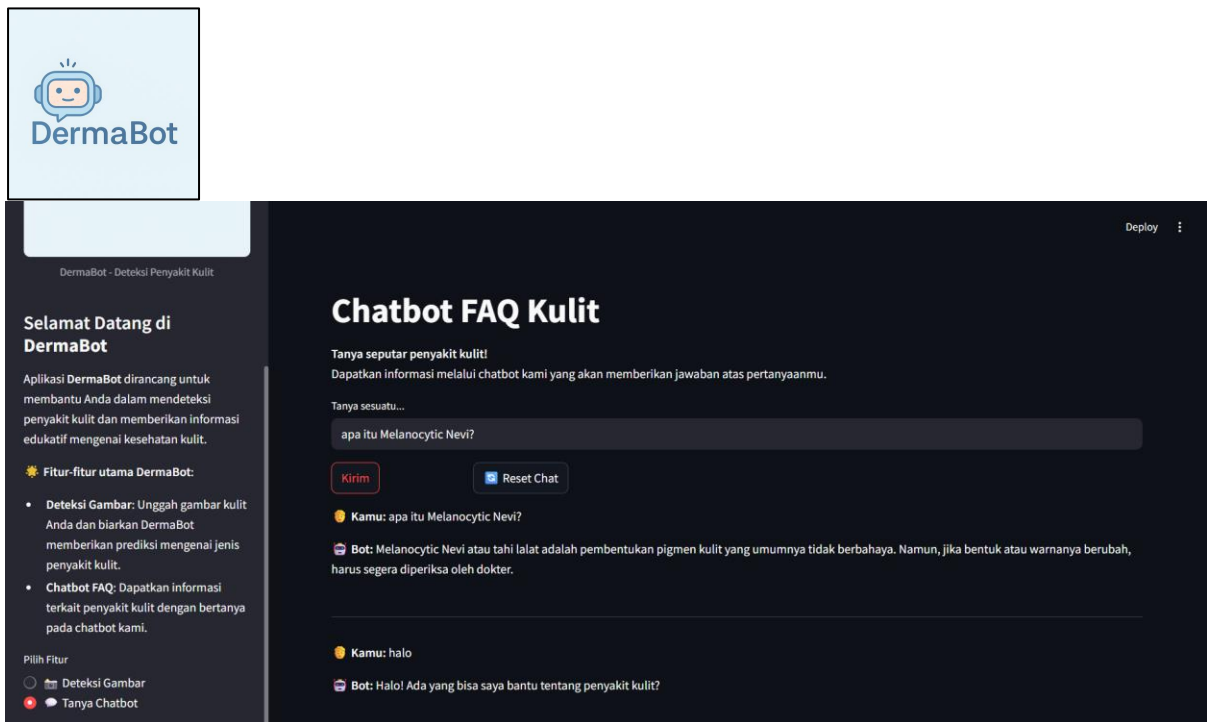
DermaBot

DermaBot - Deteksi Penyakit Kulit

Selamat Datang di DermaBot

Aplikasi DermaBot dirancang untuk membantu Anda dalam mendeteksi penyakit kulit dan memberikan informasi edukatif mengenai kesehatan kulit.

Fitur-fitur utama DermaBot:

- Deteksi Gambar: Unggah gambar kulit Anda dan biarkan DermaBot memberikan prediksi mengenai jenis penyakit kulit.
- Chatbot FAQ: Dapatkan informasi terkait penyakit kulit dengan bertanya pada chatbot kami.

Pilih Fitur

Deteksi Gambar

Tanya Chatbot

Deploy

Chatbot FAQ Kulit

Tanya seputar penyakit kulit!

Dapatkan informasi melalui chatbot kami yang akan memberikan jawaban atas pertanyaanmu.

Tanya sesuatu...

apa itu Melanocytic Nevi?

Kirim

Reset Chat

Kamu: apa itu Melanocytic Nevi?

Bot: Melanocytic Nevi atau tahi lalat adalah pembentukan pigmen kulit yang umumnya tidak berbahaya. Namun, jika bentuk atau warnanya berubah, harus segera diperiksa oleh dokter.

Kamu: halo

Bot: Halo! Ada yang bisa saya bantu tentang penyakit kulit?